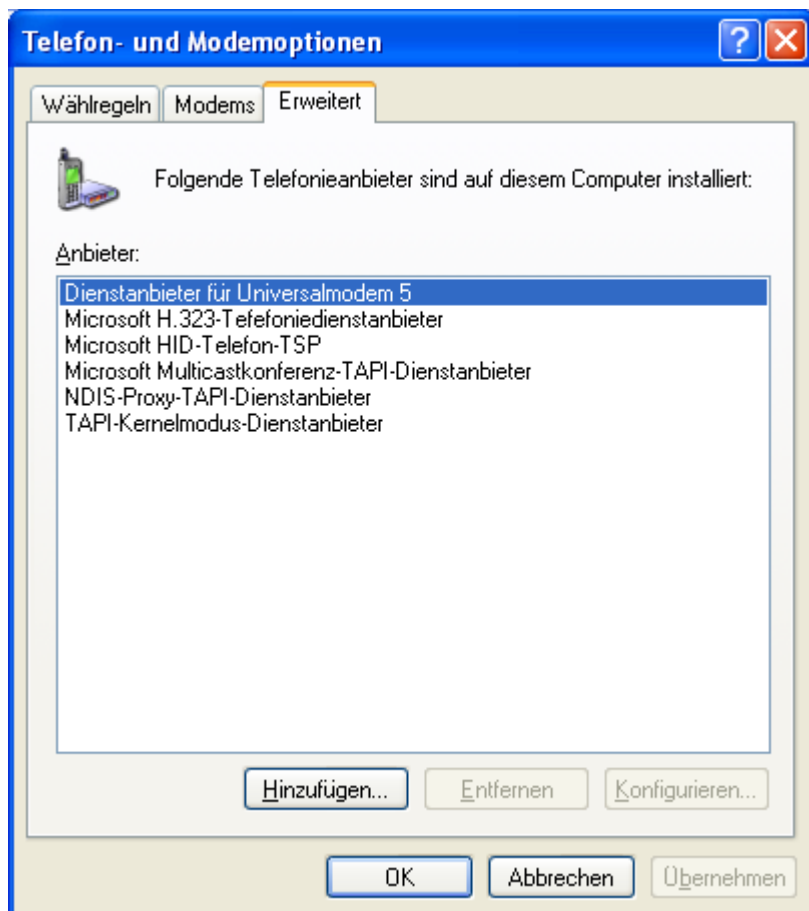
Telefon- und Modemoptionen

Wählregeln | Modems | Erweitert

Folgende Telefonieanbieter sind auf diesem Computer installiert:

Anbieter:

Dienstanbieter für Universalmodem 5
Microsoft H.323-Tefefoniedienstanbieter
Microsoft HID-Telefon-TSP
Microsoft Multicastkonferenz-TAPI-Dienstanbieter
NDIS-Proxy-TAPI-Dienstanbieter
TAPI-Kernelmodus-Dienstanbieter

Hinzufügen... | Entfernen | Konfigurieren...

OK | Abbrechen | Übernehmen